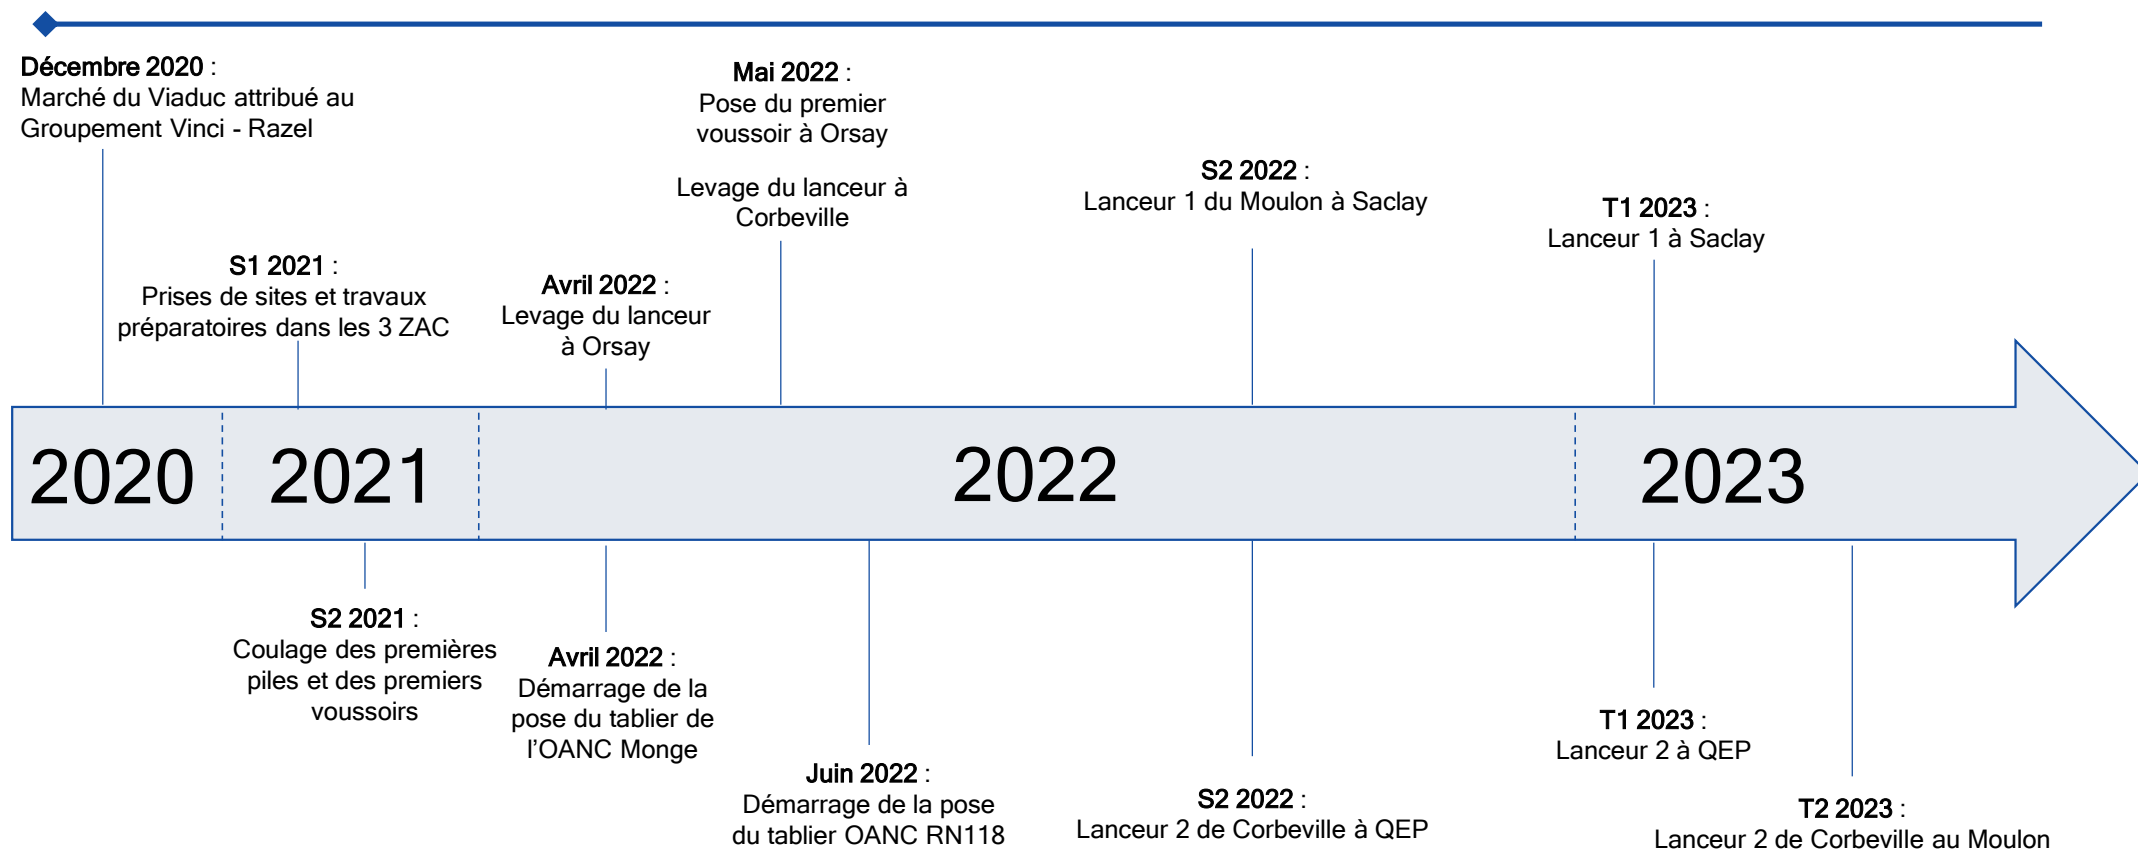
**Décembre 2020** :
Marché du Viaduc attribué au Groupement Vinci - Razel

**Mai 2022** :
Pose du premier voussoir à Orsay

Levage du lanceur à Corbeville

**S2 2022** :
Lanceur 1 du Moulon à Saclay

**T1 2023** :
Lanceur 1 à Saclay

**S1 2021** :
Prises de sites et travaux préparatoires dans les 3 ZAC

**Avril 2022** :
Levage du lanceur à Orsay

2020 2021 2022 2023

**S2 2021** :
Coulage des premières piles et des premiers voussoirs

**Avril 2022** :
Démarrage de la pose du tablier de l'OANC Monge

**Juin 2022** :
Démarrage de la pose du tablier OANC RN118

**S2 2022** :
Lanceur 2 de Corbeville à QEP

**T1 2023** :
Lanceur 2 à QEP

**T2 2023** :
Lanceur 2 de Corbeville au Moulon